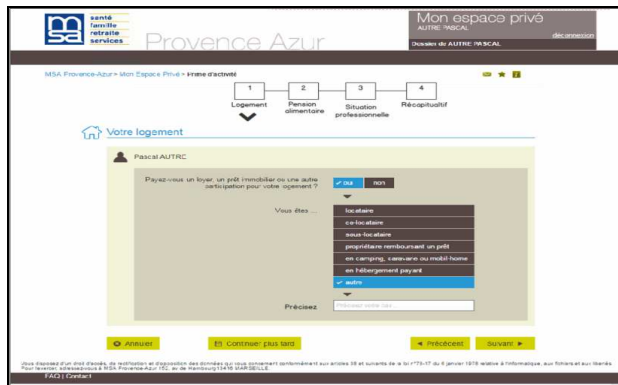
santé
famille
retraite
services

msa

Provence Azur

Mon espace privé
AUTRE PASCAL
déconnexion
Dossier de AUTRE PASCAL

MSA Provence-Azur > Mon Espace Privé > Prime d'activité

1 Logement
2 Pension alimentaire
3 Situation professionnelle
4 Récapitulatif

Votre logement

Pascal AUTRE

Payez-vous un loyer, un prêt immobilier ou une autre participation pour votre logement ?

✓ oui
non

Vous êtes ...

locataire
co-locataire
sous-locataire
propriétaire remboursant un prêt
en camping, caravane ou mobil-home
en hébergement payant
✓ autre

Précisez

Préciser votre cas...

Annuler
Continuer plus tard
◄ Précédent
Suivant ►

Vous disposez d'un droit d'accès, de rectification et d'opposition des données qui vous concernent conformément aux articles 38 et suivants de la loi n°78-17 du 6 janvier 1978 relative à l'informatique, aux fichiers et aux libertés. Pour l'exercer, adressez-vous à MSA Provence-Azur 152, av de Hambourg 13416 MARSEILLE.

FAQ | Contact